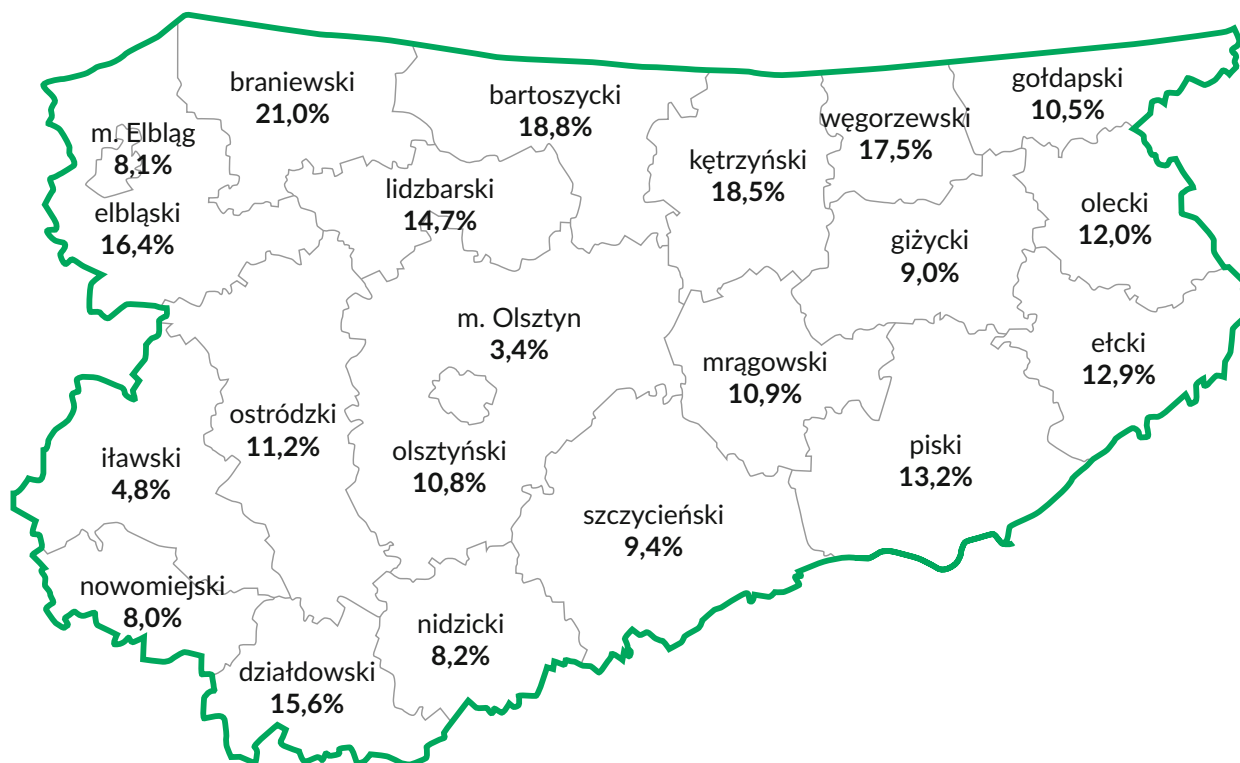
braniewski
21,0%

bartoszycki
18,8%

węgorzewski
17,5%

gołdapski
10,5%

m. Elbląg
8,1%

elbląski
16,4%

lidzbarski
14,7%

kętrzyński
18,5%

olecki
12,0%

giżycki
9,0%

m. Olsztyn
3,4%

mrągowski
10,9%

ełcki
12,9%

ostródzki
11,2%

iławski
4,8%

olsztyński
10,8%

piski
13,2%

szczycieński
9,4%

nowomiejski
8,0%

nidzicki
8,2%

działdowski
15,6%